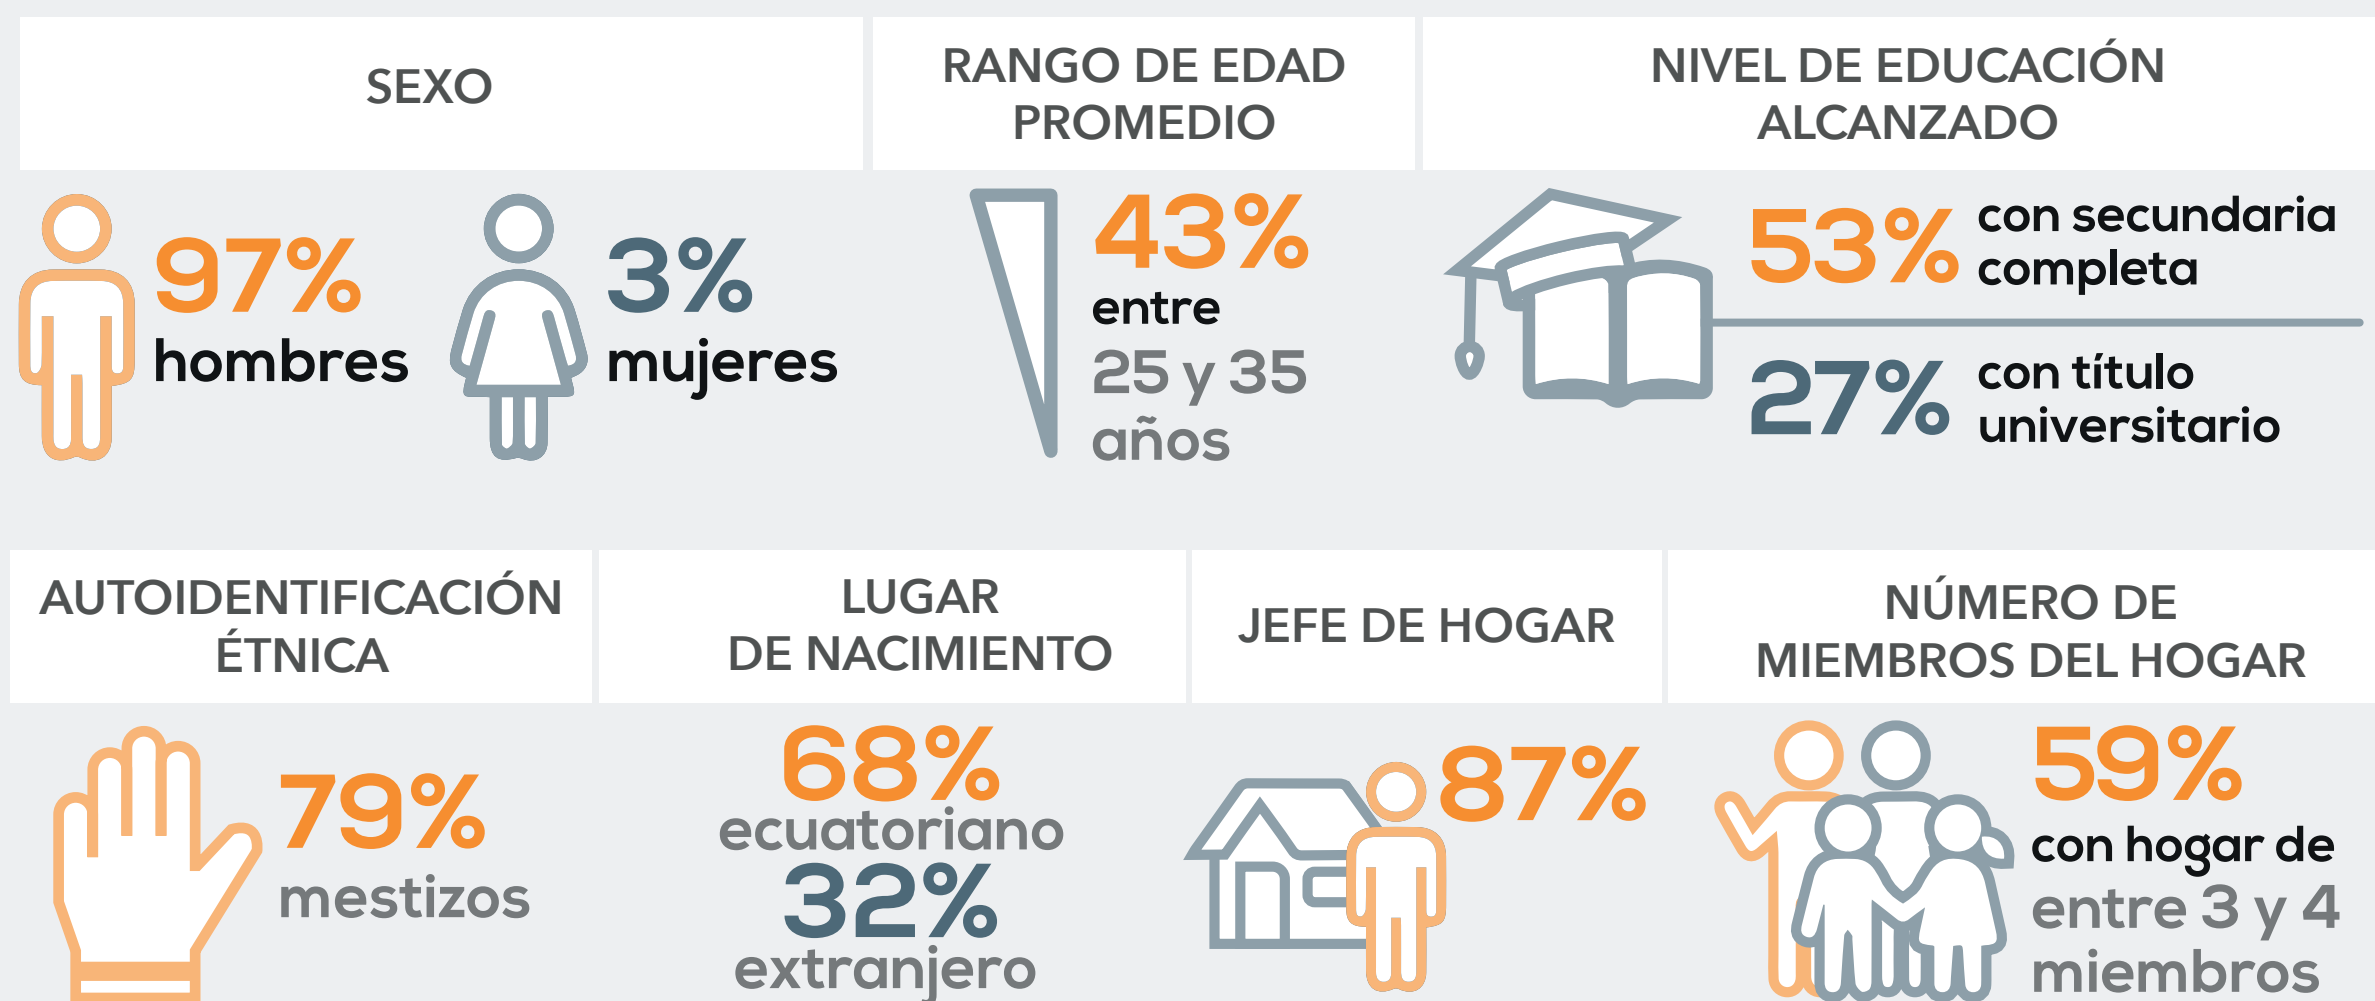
SEXO

97% hombres

3% mujeres

RANGO DE EDAD PROMEDIO

43% entre 25 y 35 años

NIVEL DE EDUCACIÓN ALCANZADO

53% con secundaria completa

27% con título universitario

AUTOIDENTIFICACIÓN ÉTNICA

79% mestizos

LUGAR DE NACIMIENTO

68% ecuatoriano

32% extranjero

JEFE DE HOGAR

87%

NÚMERO DE MIEMBROS DEL HOGAR

59% con hogar de entre 3 y 4 miembros